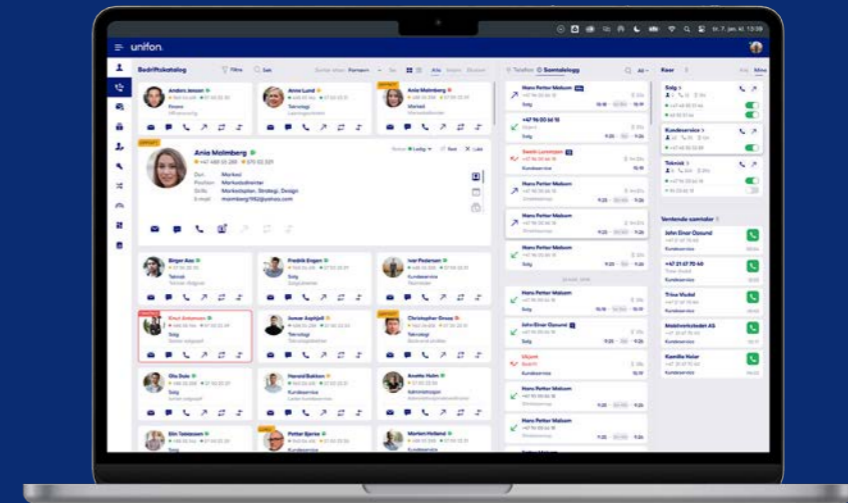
unifon.

fr. 7. jan. kl. 13:59

Bedriftskatalog

Filtre

Søk

Alle

Anders Jensen
Finans

Anne Lund
Teknologi

Anie Malmberg
Markedsføring

Anie Malmberg
+47 468 35 289
970 52 201

Dor: Marked
Posisjon: Markedsdirektør
Skills: Markedsplan, Strategi, Design
E-mail: malmberg1192@unifon.no

Birger Aas
Teknisk

Fredrik Engen
Salg

Ivar Pedersen

Einar Antonsen
Salg

Jomar Asphjell
Teknisk

Christopher Grove

Ola Dale
Salg

Harald Bakken
Kundeservice

Annette Holm
Kundeservice

Elin Tobiassen

Petter Bjerke

Morten Hofland

Telefon

Samtalelogg

Alle

Hans Petter Malsom
Salg

+47 96 60 46 18

Svenn Lunnstam
Kundeservice

Hans Petter Malsom

Hans Petter Malsom

Hans Petter Malsom

Hans Petter Malsom

John Einar Ozound
Kundeservice

Ukjent

Hans Petter Malsom
Kundeservice

Køer

Salg

Kundeservice

Teknisk

Ventende samtaler

John Einar Ozound

+47 21 07 70 40
Kundeservice

Trine Vestøl
Kundeservice

Mobilverkstedet AS
Kundeservice

Kamilla Heier
Kundeservice